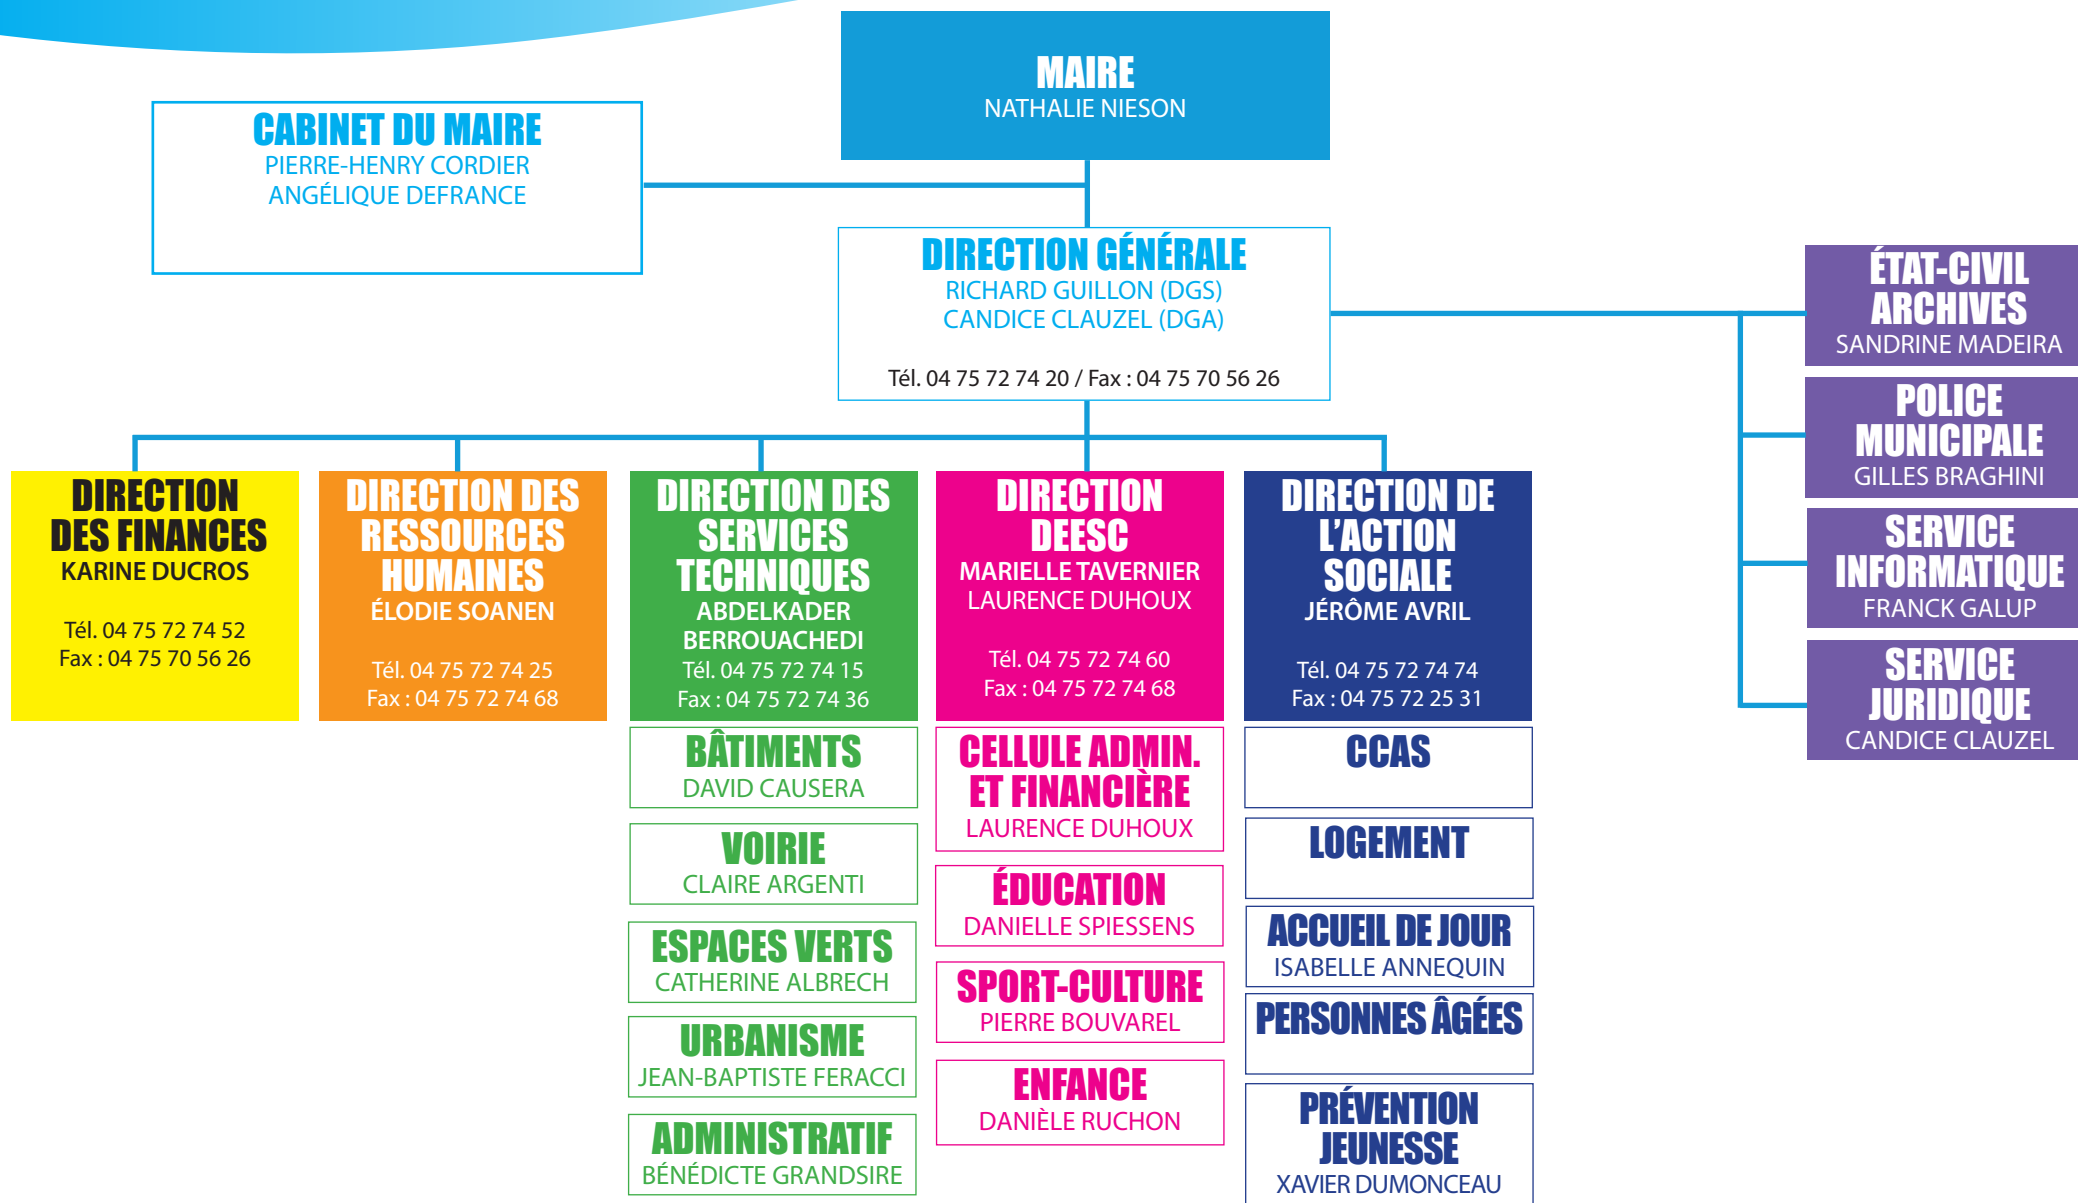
MAIRE
NATHALIE NIESON

CABINET DU MAIRE
PIERRE-HENRY CORDIER
ANGÉLIQUE DEFRANCE

DIRECTION GÉNÉRALE
RICHARD GUILLON (DGS)
CANDICE CLAUZEL (DGA)

Tél. 04 75 72 74 20 / Fax : 04 75 70 56 26

ÉTAT-CIVIL ARCHIVES
SANDRINE MADEIRA

POLICE MUNICIPALE
GILLES BRAGHINI

SERVICE INFORMATIQUE
FRANCK GALUP

SERVICE JURIDIQUE
CANDICE CLAUZEL

DIRECTION DES FINANCES
KARINE DUCROS

Tél. 04 75 72 74 52
Fax : 04 75 70 56 26

DIRECTION DES RESSOURCES HUMAINES
ÉLODIE SOANEN

Tél. 04 75 72 74 25
Fax : 04 75 72 74 68

DIRECTION DES SERVICES TECHNIQUES
ABDELKADER BERROUACHEDI
Tél. 04 75 72 74 15
Fax : 04 75 72 74 36

BÂTIMENTS
DAVID CAUSERA

VOIRIE
CLAIRE ARGENTI

ESPACES VERTS
CATHERINE ALBRECH

URBANISME
JEAN-BAPTISTE FERACCI

ADMINISTRATIF
BÉNÉDICTE GRANDSIRE

DIRECTION DEESC
MARIELLE TAVERNIER
LAURENCE DUHOUX

Tél. 04 75 72 74 60
Fax : 04 75 72 74 68

CELLULE ADMIN. ET FINANCIÈRE
LAURENCE DUHOUX

ÉDUCATION
DANIELLE SPIESSENS

SPORT-CULTURE
PIERRE BOUVAREL

ENFANCE
DANIÈLE RUCHON

DIRECTION DE L'ACTION SOCIALE
JÉRÔME AVRIL

Tél. 04 75 72 74 74
Fax : 04 75 72 25 31

CCAS

LOGEMENT

ACCUEIL DE JOUR
ISABELLE ANNEQUIN

PERSONNES ÂGÉES

PRÉVENTION JEUNESSE
XAVIER DUMONCEAU